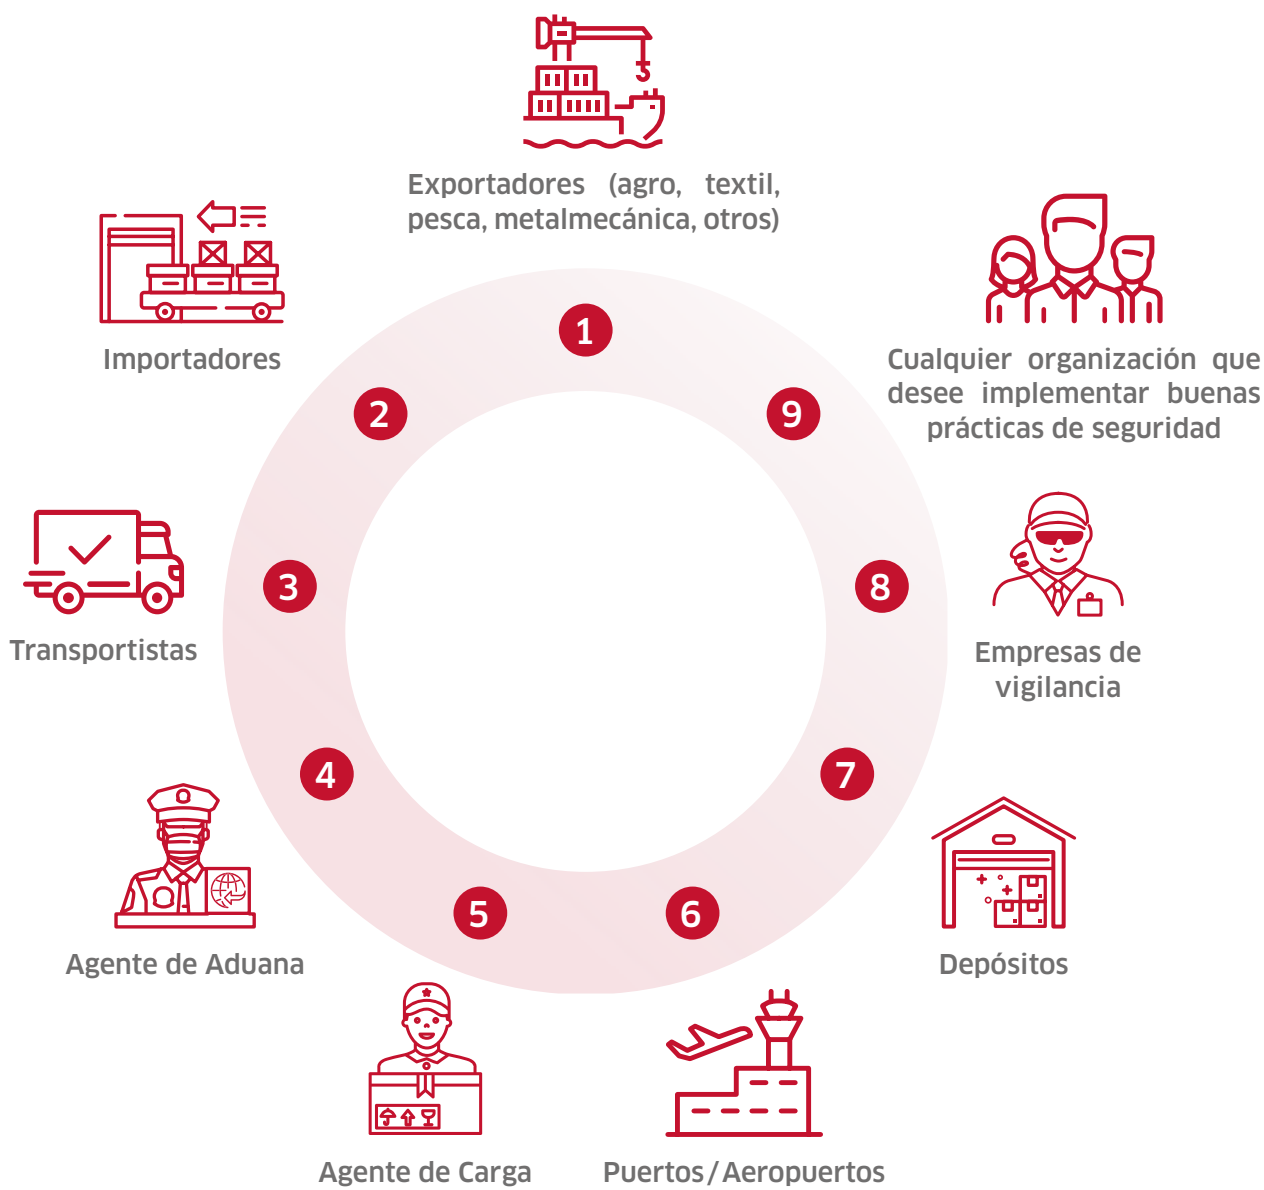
1
Exportadores (agro, textil, pesca, metalmecánica, otros)

2
Importadores

3
Transportistas

4
Agente de Aduana

5
Agente de Carga

6
Puertos/Aeropuertos

7
Depósitos

8
Empresas de vigilancia

9
Cualquier organización que desee implementar buenas prácticas de seguridad